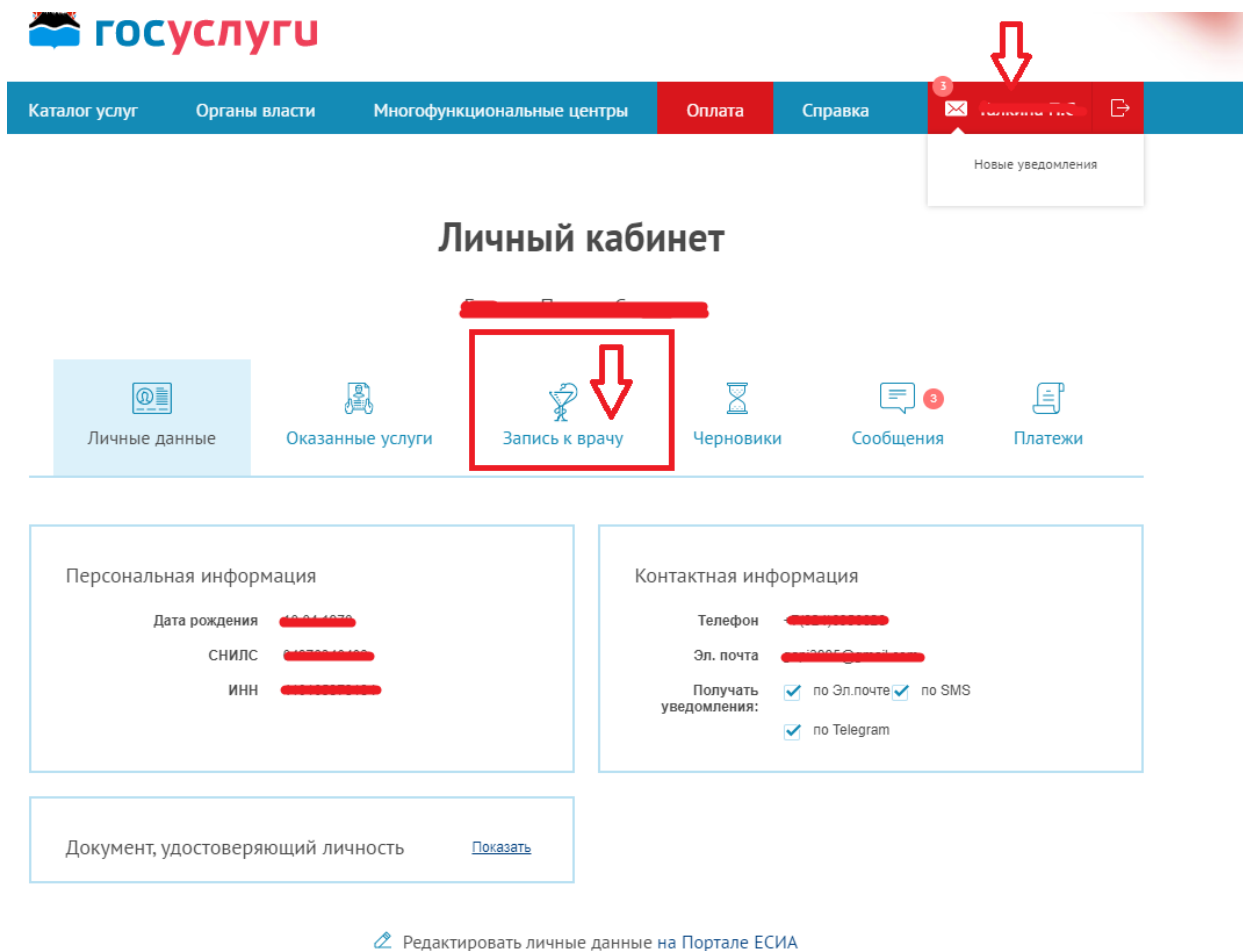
госуслуги

Каталог услуг | Органы власти | Многофункциональные центры | Оплата | Справка | 3 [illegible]

Новые уведомления

Личный кабинет

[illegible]

Личные данные | Оказанные услуги | Запись к врачу | Черновики | Сообщения 3 | Платежи

Персональная информация

Дата рождения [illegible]

СНИЛС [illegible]

ИНН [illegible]

Контактная информация

Телефон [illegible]

Эл. почта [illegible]

Получать уведомления: по Эл.почте по SMS по Telegram

Документ, удостоверяющий личность Показать

Редактировать личные данные на Портале ЕСИА